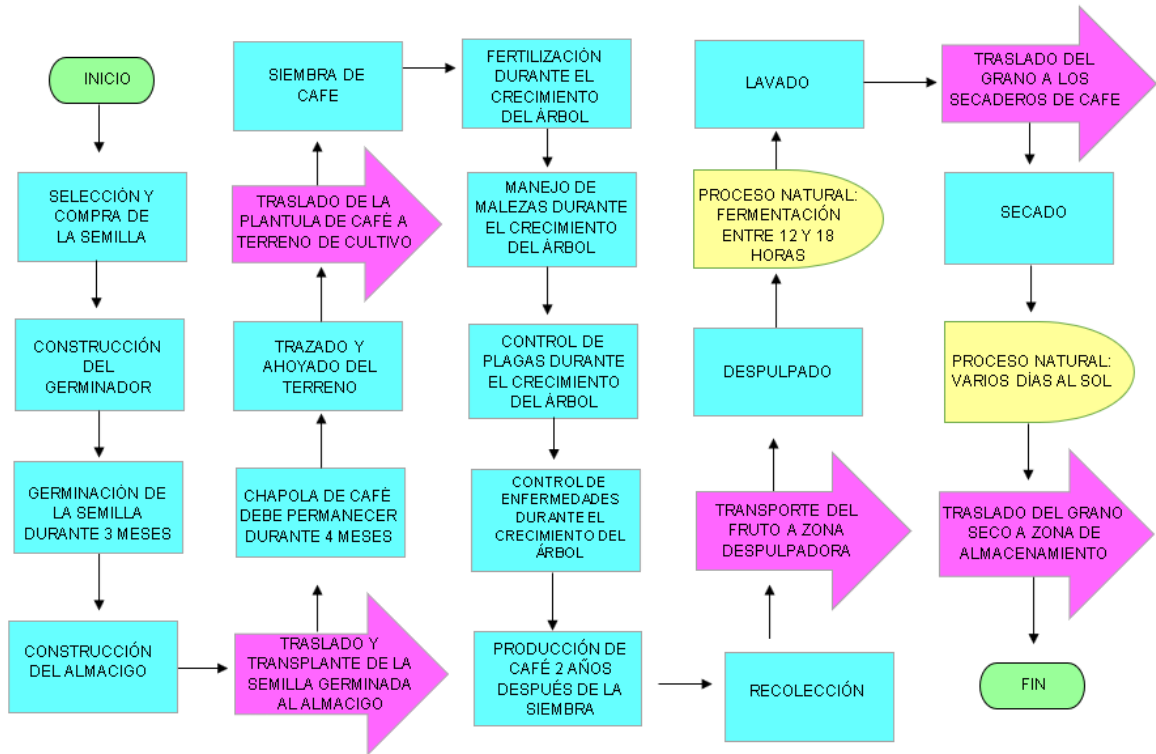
INICIO

SELECCIÓN Y COMPRA DE LA SEMILLA

CONSTRUCCIÓN DEL GERMINADOR

GERMINACIÓN DE LA SEMILLA DURANTE 3 MESES

CONSTRUCCIÓN DEL ALMACIGO

TRASLADO Y TRANSPLANTE DE LA SEMILLA GERMINADA AL ALMACIGO

CHAPOLA DE CAFÉ DEBE PERMANECER DURANTE 4 MESES

TRAZADO Y AHOYADO DEL TERRENO

TRASLADO DE LA PLANTULA DE CAFÉ A TERRENO DE CULTIVO

SIEMBRA DE CAFE

FERTILIZACIÓN DURANTE EL CRECIMIENTO DEL ÁRBOL

MANEJO DE MALEZAS DURANTE EL CRECIMIENTO DEL ÁRBOL

CONTROL DE PLAGAS DURANTE EL CRECIMIENTO DEL ÁRBOL

CONTROL DE ENFERMEDADES DURANTE EL CRECIMIENTO DEL ÁRBOL

PRODUCCIÓN DE CAFÉ 2 AÑOS DESPUÉS DE LA SIEMBRA

RECOLECCIÓN

TRANSPORTE DEL FRUTO A ZONA DESPULPADORA

DESPULPADO

PROCESO NATURAL: FERMENTACIÓN ENTRE 12 Y 18 HORAS

LAVADO

TRASLADO DEL GRANO A LOS SECADEROS DE CAFE

SECADO

PROCESO NATURAL: VARIOS DÍAS AL SOL

TRASLADO DEL GRANO SECO A ZONA DE ALMACENAMIENTO

FIN